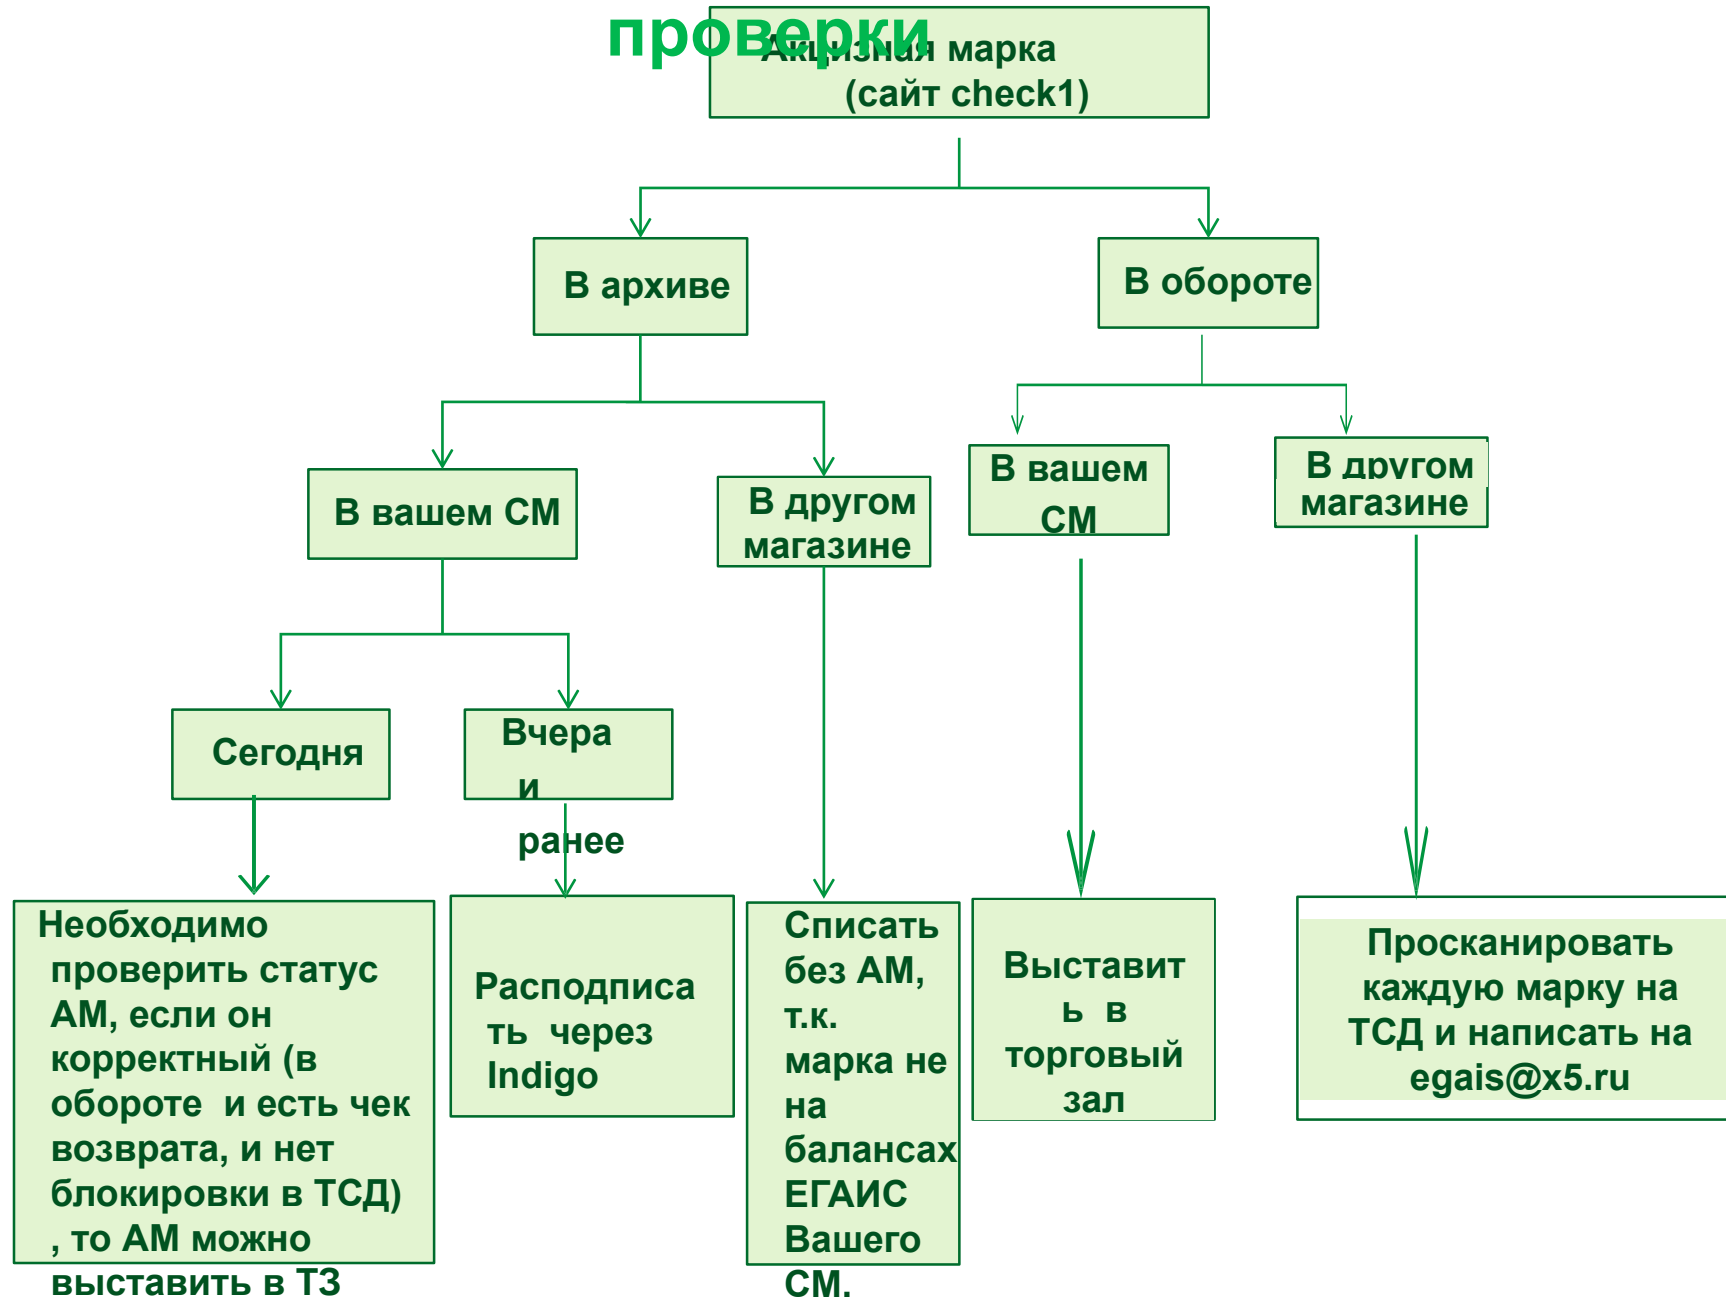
проверки

Акцизная марка (сайт check1)

В архиве

В обороте

В вашем СМ

В другом магазине

В вашем СМ

В другом магазине

Сегодня

Вчера и ранее

Необходимо проверить статус АМ, если он корректный (в обороте и есть чек возврата, и нет блокировки в ТСД) , то АМ можно выставить в ТЗ

Расподписать через Indigo

Списать без АМ, т.к. марка не на балансах ЕГАИС Вашего СМ.

Выставить в торговый зал

Просканировать каждую марку на ТСД и написать на egais@x5.ru